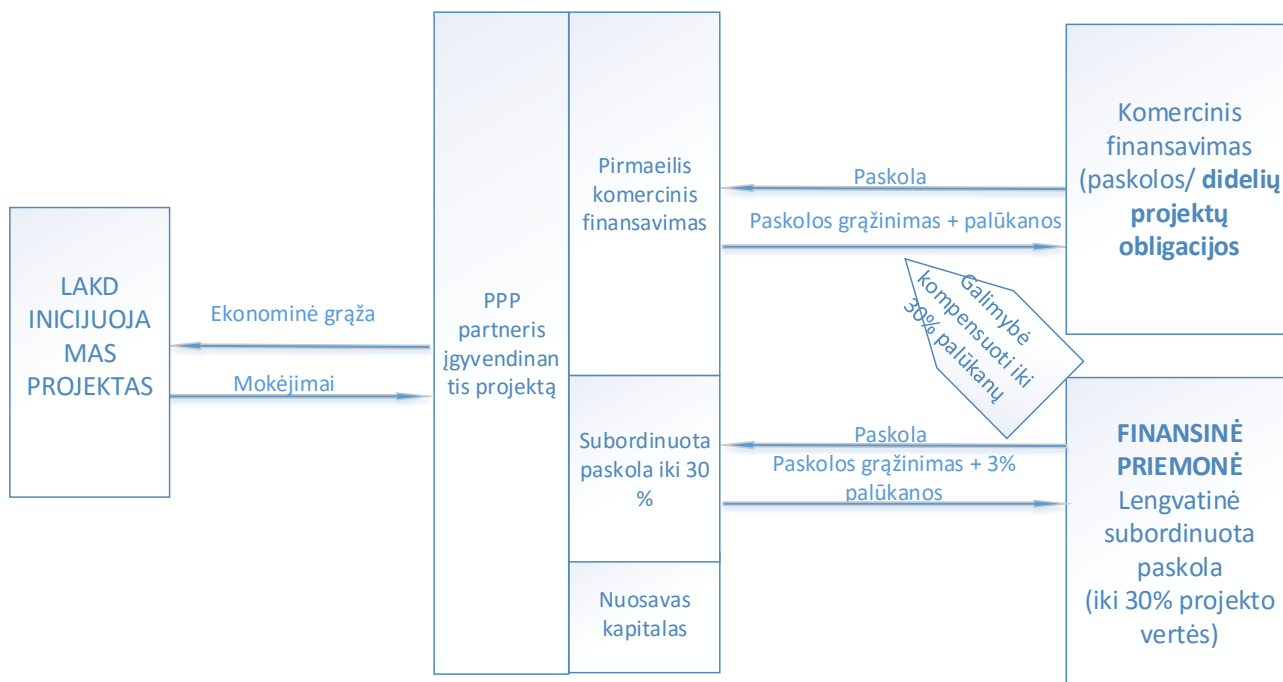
LAKD INICIJUOJAMAS PROJEKTAS

Ekonominė grąža

Mokėjimai

PPP partneris įgyvendinantis projektą

Pirmaeilis komercinis finansavimas

Subordinuota paskola iki 30 %

Nuosavas kapitalas

Paskola

Paskolos grąžinimas + palūkanos

Galimybė kompensuoti iki 30% palūkanų

Paskola

Paskolos grąžinimas + 3% palūkanos

Komercinis finansavimas (paskolos/ **didelių projektų obligacijos**

**FINANSINĖ PRIEMONĖ** Lengvatinė subordinuota paskola (iki 30% projekto vertės)